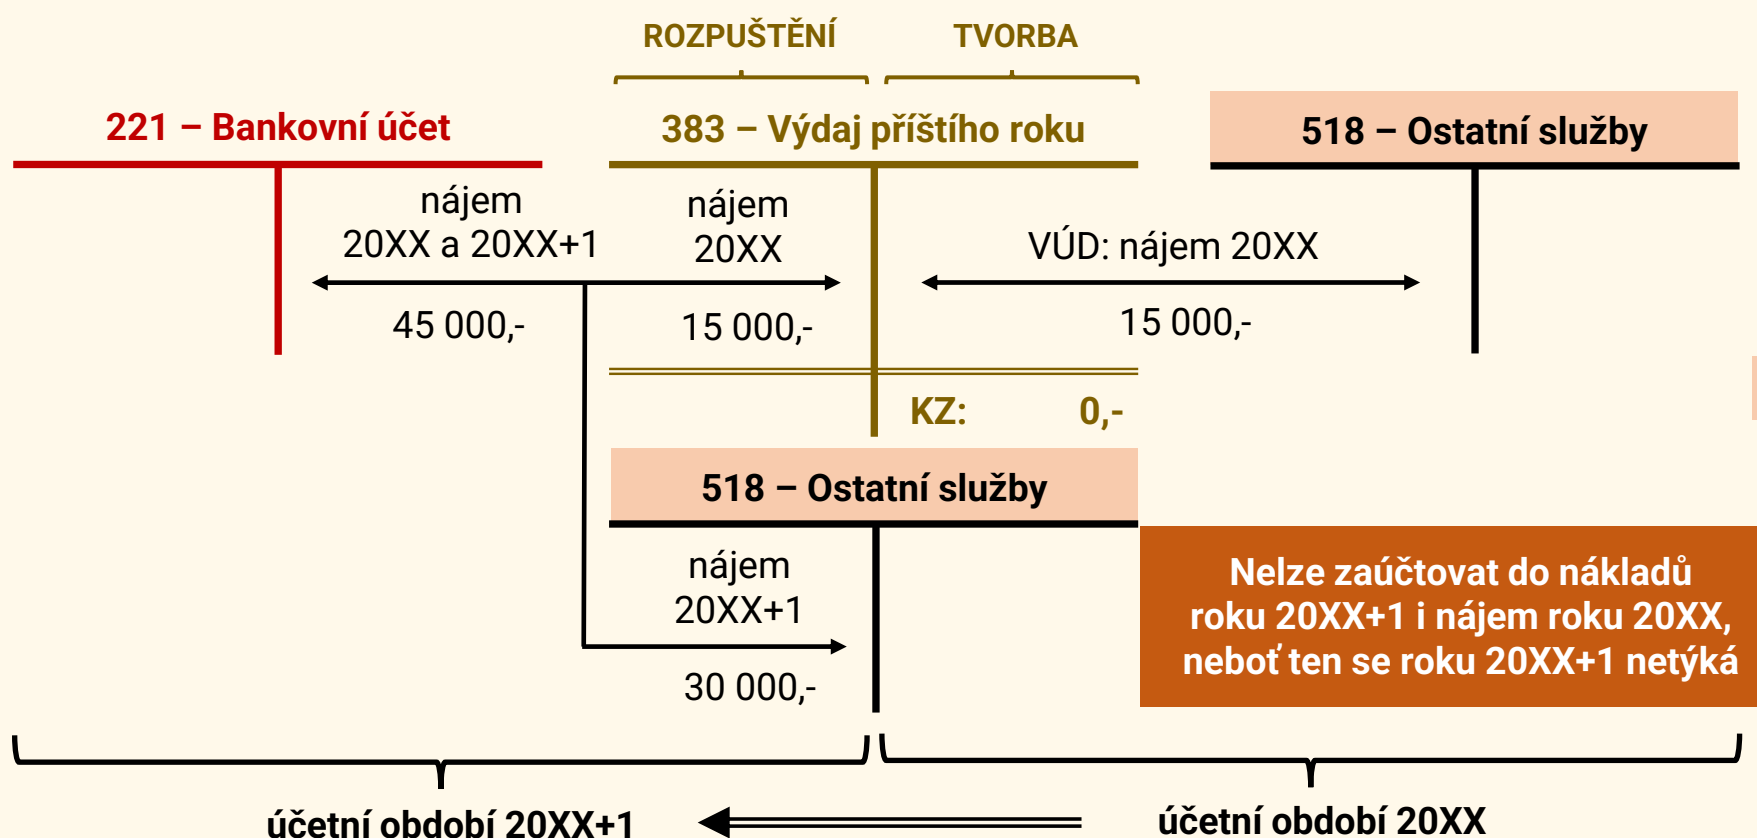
ROZPUŠTĚNÍ

TVORBA

221 – Bankovní účet

383 – Výdaj příštího roku

518 – Ostatní služby

nájem 20XX a 20XX+1

45 000,-

nájem 20XX

15 000,-

VÚD: nájem 20XX

15 000,-

KZ: 0,-

518 – Ostatní služby

nájem 20XX+1

30 000,-

Nelze zaúčtovat do nákladů roku 20XX+1 i nájem roku 20XX, neboť ten se roku 20XX+1 netýká

účetní období 20XX+1

účetní období 20XX